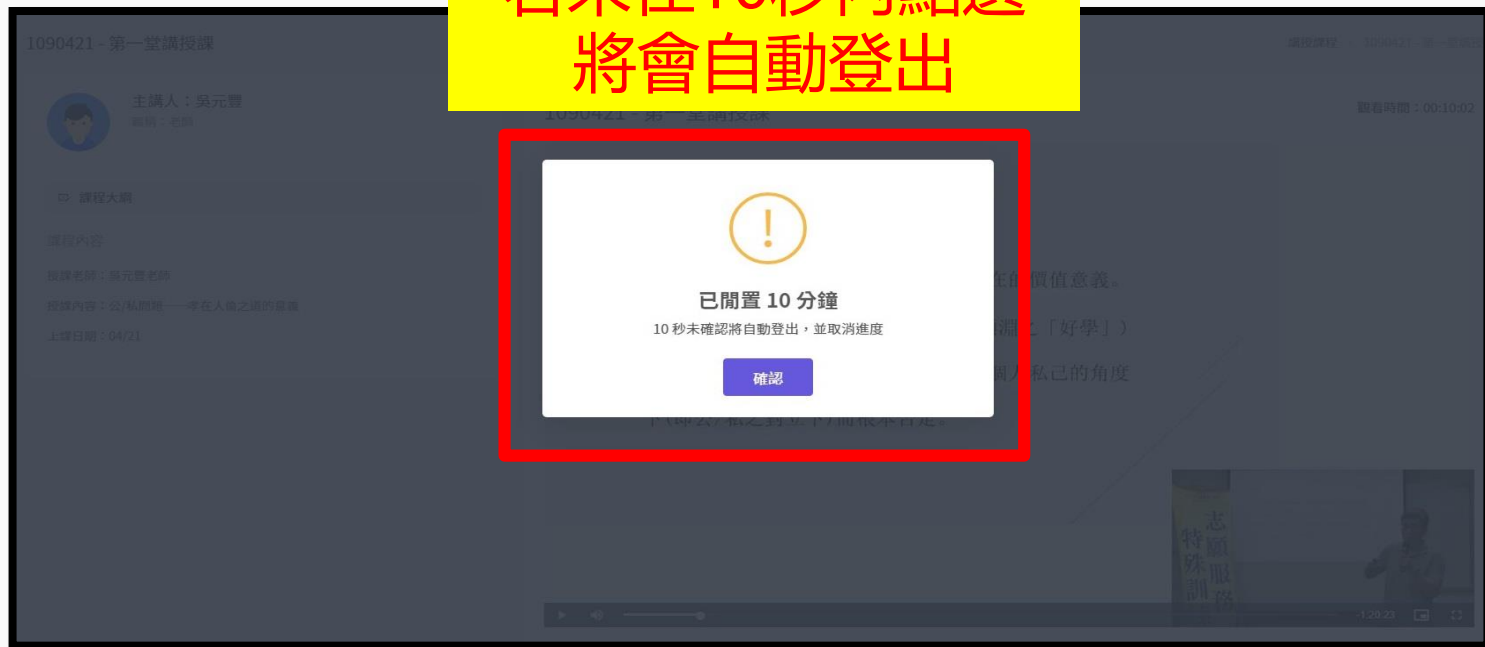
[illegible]
將會自動登出

1090421 - 第一堂講授課

主講人：吳元豐
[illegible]

課程大綱

課程內容

授課老師：吳元豐老師

授課內容：公/私關係——孝在人倫之道的容畫

上課日期：04/21

1090421 - 第一堂講授課

觀看時間：00:10:02

已閒置 10 分鐘

10 秒未確認將自動登出，並取消進度

確認

在的價值意義。

強調之「好學」）

個人私己的角度

志願服務
特殊訓

-1:28:23